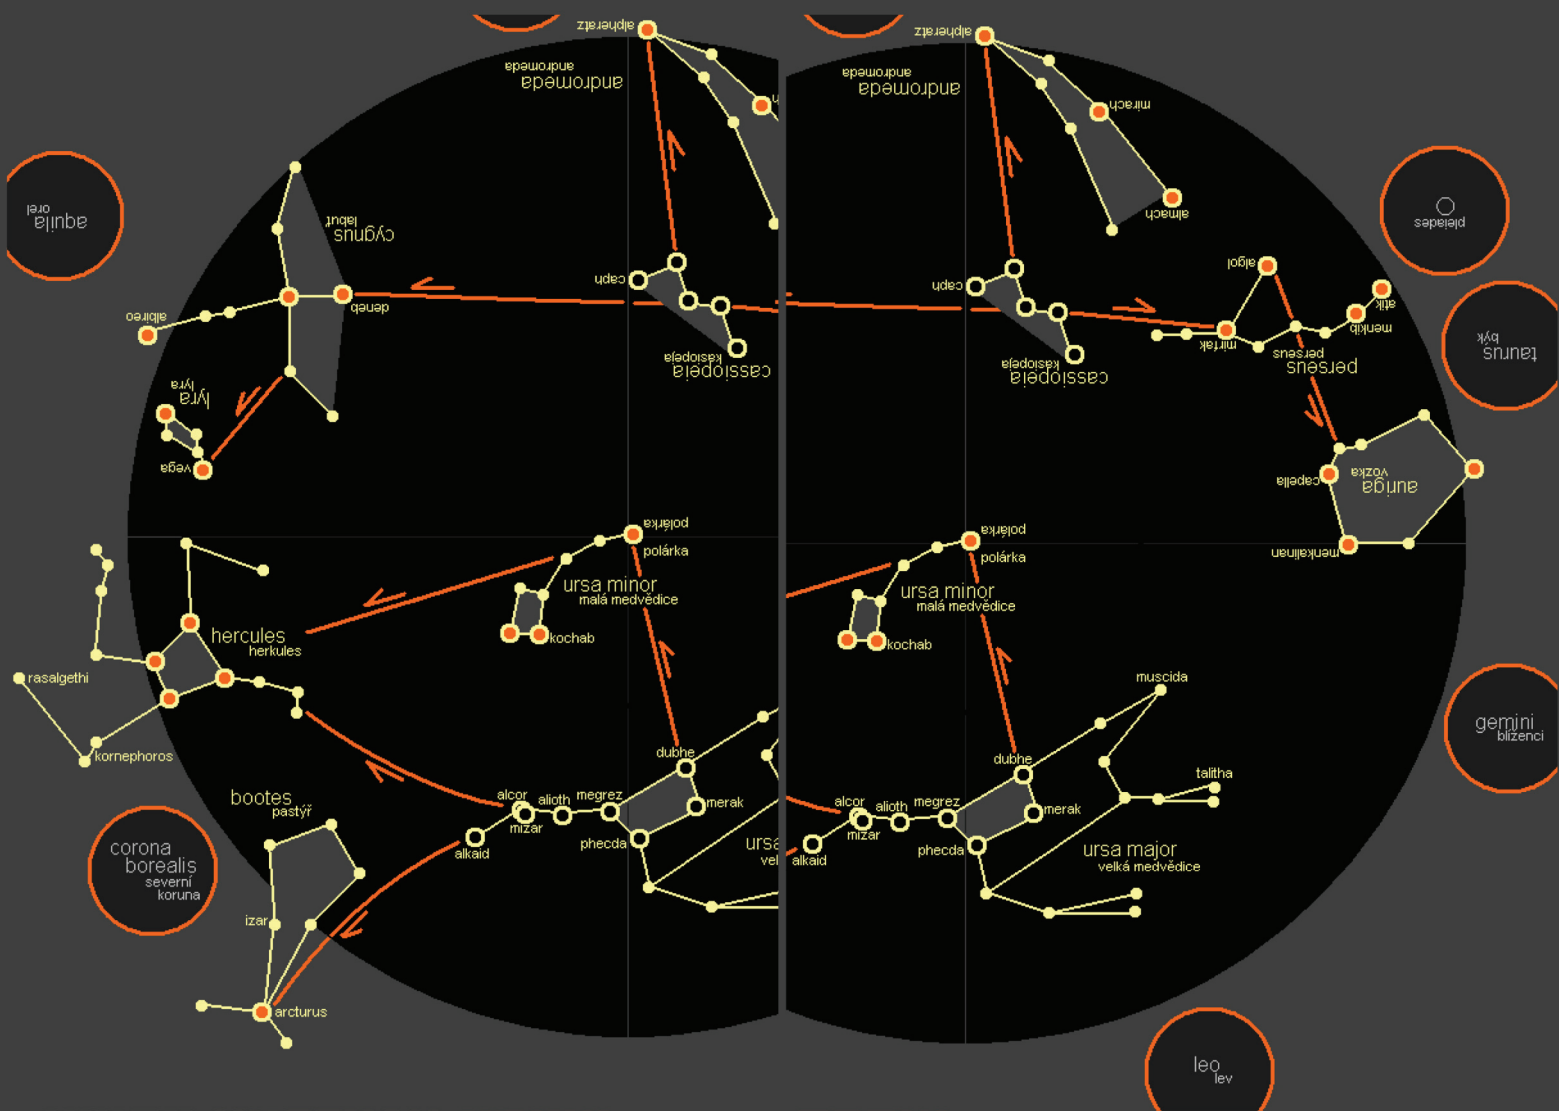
alpheratz
andromeda
andromeda
aquila
orel
cygnus
labuť
albireo
deneb
caph
cassiopeia
kasiopeja
lyra
lyra
vega
polárka
polárka
ursa minor
malá medvědice
kochab
hercules
herkules
rasalgethi
kornephoros
bootes
pastýř
corona
borealis
severní
koruna
izar
arcturus
alcor
mizar
alioth
megrez
alkaid
phecda
dubhe
merak
ursa
vel

alpheratz
andromeda
andromeda
mirach
almach
pleiades
algol
caph
cassiopeia
kasiopeja
mirfak
perseus
perseus
atik
menkib
taurus
býk
auriga
vozka
capella
menkalinan
polárka
polárka
ursa minor
malá medvědice
kochab
muscida
gemini
blíženci
talitha
dubhe
merak
alcor
mizar
alioth
megrez
alkaid
phecda
ursa major
velká medvědice
leo
lev